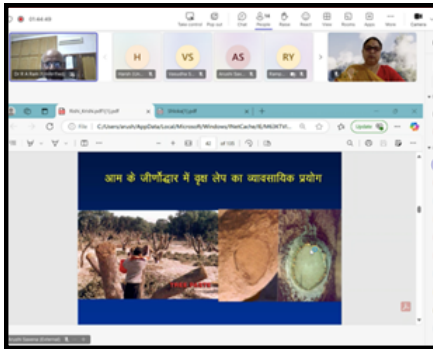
01:44:49

Take control Pop out Chat People Raise React View Rooms Apps More Camera

H VS AS RY

Dr. R A Ram (Unverified) Harsh (Un... Vasudha S... Anukti Sax... Rama...

Rishi_Krishi.pdf Global...pdf

File C:/Users/anukti/AppData/Local/Microsoft/Windows/INetCache/IE/AAGX7VI...

Update

of 100

आम के जीर्णोद्धार में वृक्ष लेप का व्यावसायिक प्रयोग

Anukti Saxena (External)